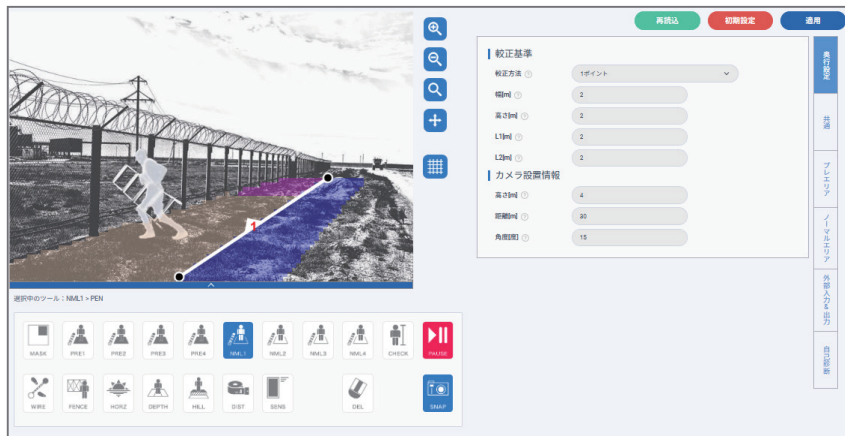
再読込
初期設定
適用

奥行設定
共通
プレエリア
ノーマルエリア
外部入力&出力
自己診断

1

選択中のツール：NML1 > PEN

MASK
PRE1
PRE2
PRE3
PRE4
NML1
NML2
NML3
NML4
CHECK
PAUSE
WIRE
FENCE
HORZ
DEPTH
HILL
DIST
SENS
DEL
SNAP

較正基準
較正方法
1ポイント
幅[m]
2
高さ[m]
2
L1[m]
2
L2[m]
2
カメラ設置情報
高さ[m]
4
距離[m]
30
角度[度]
15